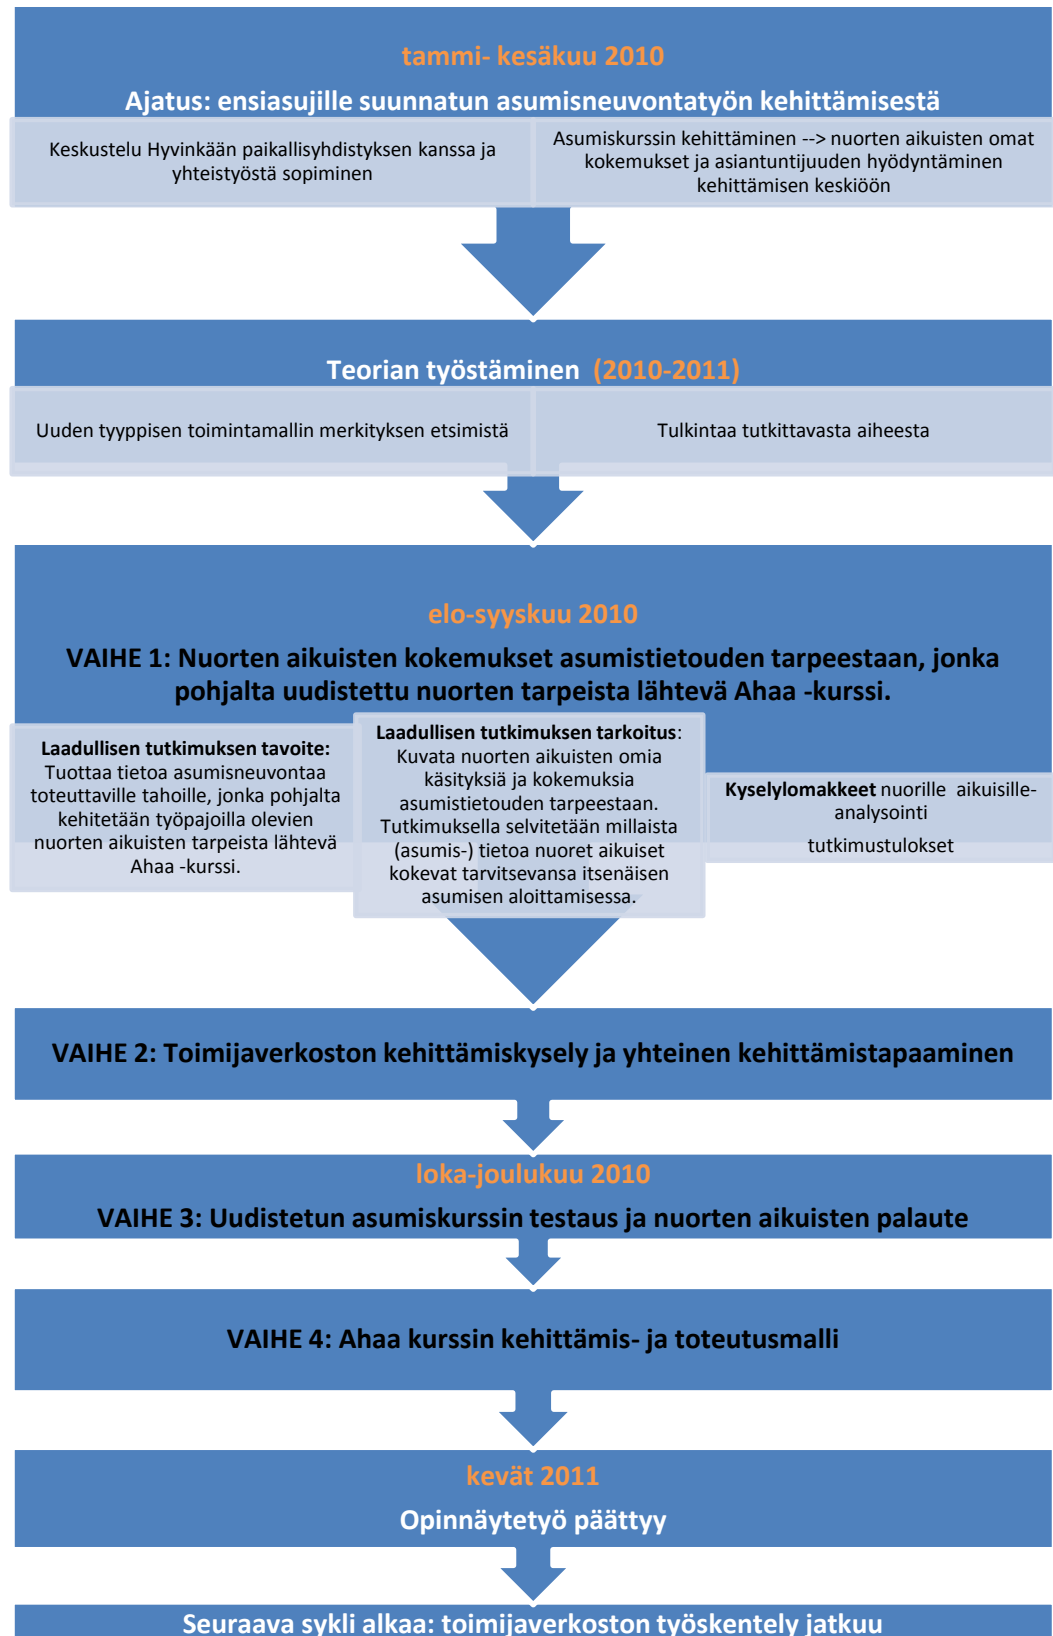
tammi- kesäkuu 2010

Ajatus: ensiasujille suunnatun asumisneuvontatyön kehittämisestä

Keskustelu Hyvinkään paikallisyhdistyksen kanssa ja yhteistyöstä sopiminen

Asumiskurssin kehittäminen --> nuorten aikuisten omat kokemukset ja asiantuntijuuden hyödyntäminen kehittämisen keskiöön

Teorian työstäminen (2010-2011)

Uuden tyyppisen toimintamallin merkityksen etsimistä

Tulkintaa tutkittavasta aiheesta

elo-syyskuu 2010

VAIHE 1: Nuorten aikuisten kokemukset asumistietouden tarpeestaan, jonka pohjalta uudistettu nuorten tarpeista lähtevä Ahaa -kurssi.

Laadullisen tutkimuksen tavoite: Tuottaa tietoa asumisneuvontaa toteuttaville tahoille, jonka pohjalta kehitetään työpajoilla olevien nuorten aikuisten tarpeista lähtevä Ahaa -kurssi.

Laadullisen tutkimuksen tarkoitus: Kuvata nuorten aikuisten omia käsityksiä ja kokemuksia asumistietouden tarpeestaan. Tutkimuksella selvitetään millaista (asumis-) tietoa nuoret aikuiset kokevat tarvitsevansa itsenäisen asumisen aloittamisessa.

Kyselylomakkeet nuorille aikuisille- analysointi

tutkimustulokset

VAIHE 2: Toimijaverkoston kehittämiskysely ja yhteinen kehittämistapaaminen

loka-joulukuu 2010

VAIHE 3: Uudistetun asumiskurssin testaus ja nuorten aikuisten palaute

VAIHE 4: Ahaa kurssin kehittämis- ja toteutusmalli

kevät 2011

Opinnäytetyö päättyy

Seuraava sykli alkaa: toimijaverkoston työskentely jatkuu